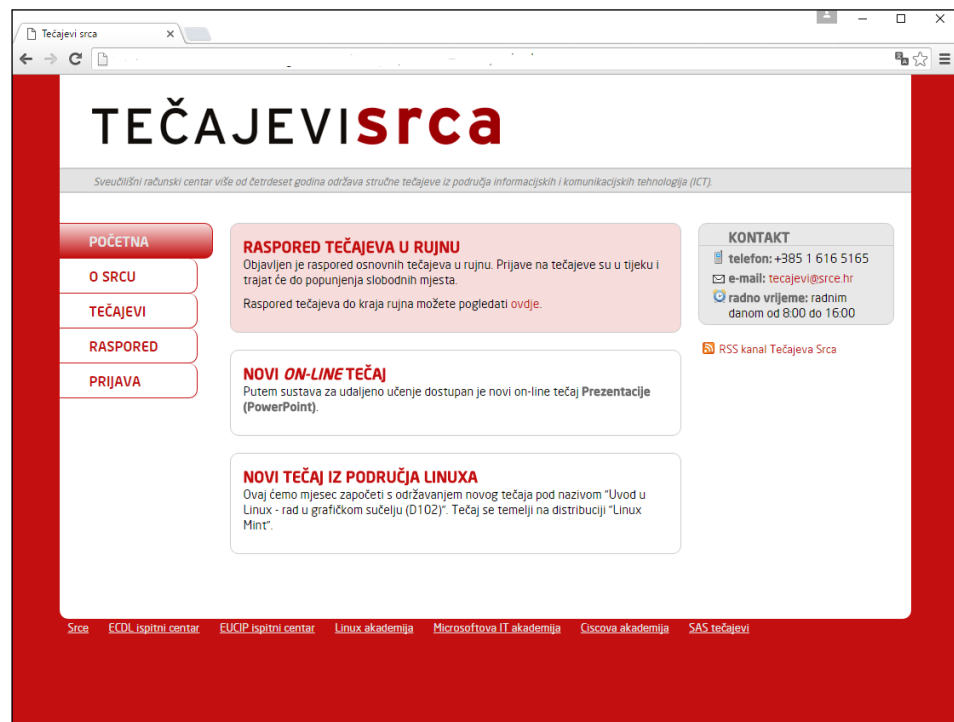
Tečajevi srca

TEČAJEVIsrca

Sveučilišni računski centar više od četrdeset godina održava stručne tečajeve iz područja informacijskih i komunikacijskih tehnologija (ICT).

POČETNA
O SRCU
TEČAJEVI
RASPORED
PRIJAVA

RASPORED TEČAJEVA U RUJNU
Objavljen je raspored osnovnih tečajeva u rujnu. Prijave na tečajeve su u tijeku i trajat će do popunjenja slobodnih mjesta.

Raspored tečajeva do kraja rujna možete pogledati ovdje.

NOVI ON-LINE TEČAJ
Putem sustava za udaljeno učenje dostupan je novi on-line tečaj Prezentacije (PowerPoint).

NOVI TEČAJ IZ PODRUČJA LINUXA
Ovaj ćemo mjesec započeti s održavanjem novog tečaja pod nazivom "Uvod u Linux - rad u grafičkom sučelju (D102)". Tečaj se temelji na distribuciji "Linux Mint".

KONTAKT
telefon: +385 1 616 5165
e-mail: tecajevi@srce.hr
radno vrijeme: radnim danom od 8:00 do 16:00

RSS kanal Tečajeva Srca

Srce ECDL ispitni centar EUCIP ispitni centar Linux akademija Microsoftova IT akademija Ciscova akademija SAS tečajevi